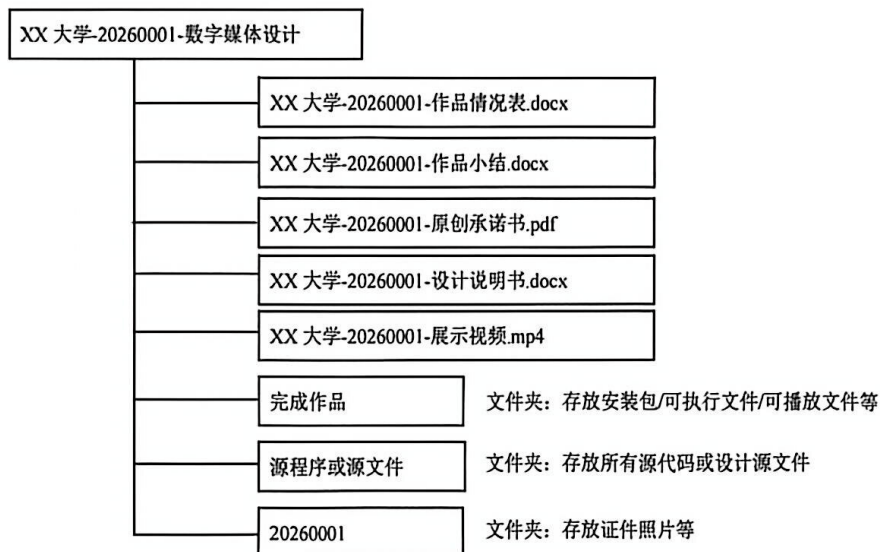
XX 大学-20260001-数字媒体设计

XX 大学-20260001-作品情况表.docx

XX 大学-20260001-作品小结.docx

XX 大学-20260001-原创承诺书.pdf

XX 大学-20260001-设计说明书.docx

XX 大学-20260001-展示视频.mp4

完成作品

文件夹：存放安装包/可执行文件/可播放文件等

源程序或源文件

文件夹：存放所有源代码或设计源文件

20260001

文件夹：存放证件照片等